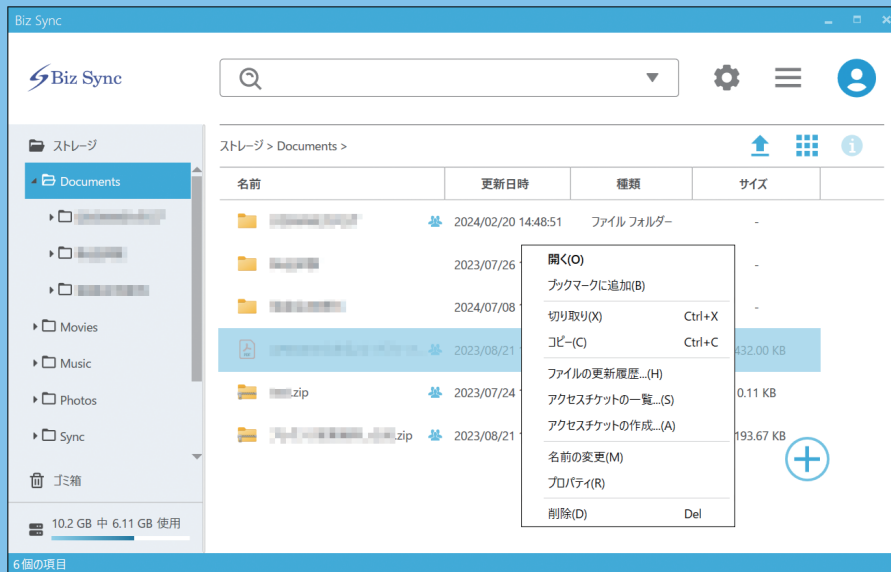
Biz Sync

Biz Sync

ストレージ
Documents
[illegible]
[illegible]
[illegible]
Movies
Music
Photos
Sync
ゴミ箱
10.2 GB 中 6.11 GB 使用

ストレージ > Documents >

| 名前 | 更新日時 | 種類 | サイズ |
|---|---|---|---|
| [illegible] | 2024/02/20 14:48:51 | ファイル フォルダー | - |
| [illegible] | 2023/07/26 | | - |
| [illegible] | 2024/07/08 | | - |
| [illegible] | 2023/08/21 | | 432.00 KB |
| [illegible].zip | 2023/07/24 | | 0.11 KB |
| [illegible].zip | 2023/08/21 | | 193.67 KB |

開く(O)
ブックマークに追加(B)
切り取り(X) Ctrl+X
コピー(C) Ctrl+C
ファイルの更新履歴...(H)
アクセスチケットの一覧...(S)
アクセスチケットの作成...(A)
名前の変更(M)
プロパティ(R)
削除(D) Del

6個の項目